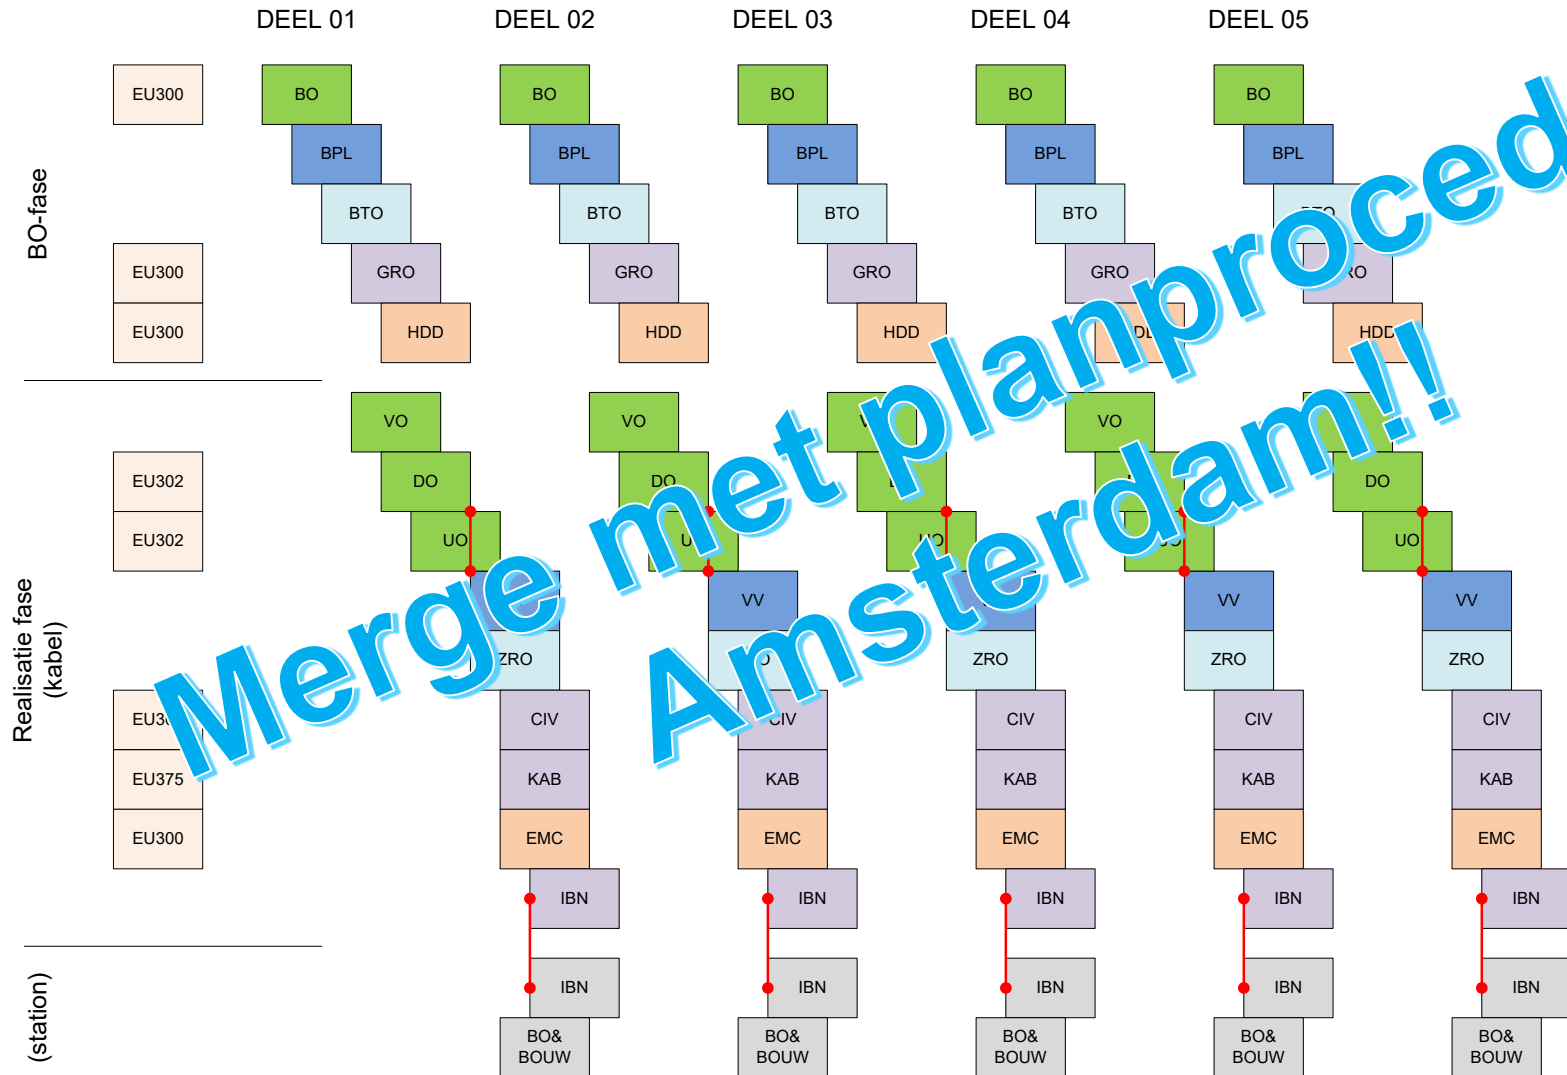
DEEL 01 DEEL 02 DEEL 03 DEEL 04 DEEL 05

BO-fase

EU300
EU300
EU300

BO BPL BTO GRO HDD
BO BPL BTO GRO HDD
BO BPL BTO GRO HDD
BO BPL BTO GRO HDD
BO BPL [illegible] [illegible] HDD

Realisatie fase (kabel)

EU302
EU302
EU3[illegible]
EU375
EU300

VO DO UO
VO DO U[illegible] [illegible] ZRO CIV KAB EMC IBN IBN BO& BOUW
V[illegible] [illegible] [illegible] VV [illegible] CIV KAB EMC IBN IBN BO& BOUW
VO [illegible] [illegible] ZRO CIV KAB EMC IBN IBN BO& BOUW
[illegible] VV ZRO CIV KAB EMC IBN IBN BO& BOUW
DO UO VV ZRO CIV KAB EMC IBN IBN BO& BOUW

(station)

Merge met planproced
Amsterdam!!